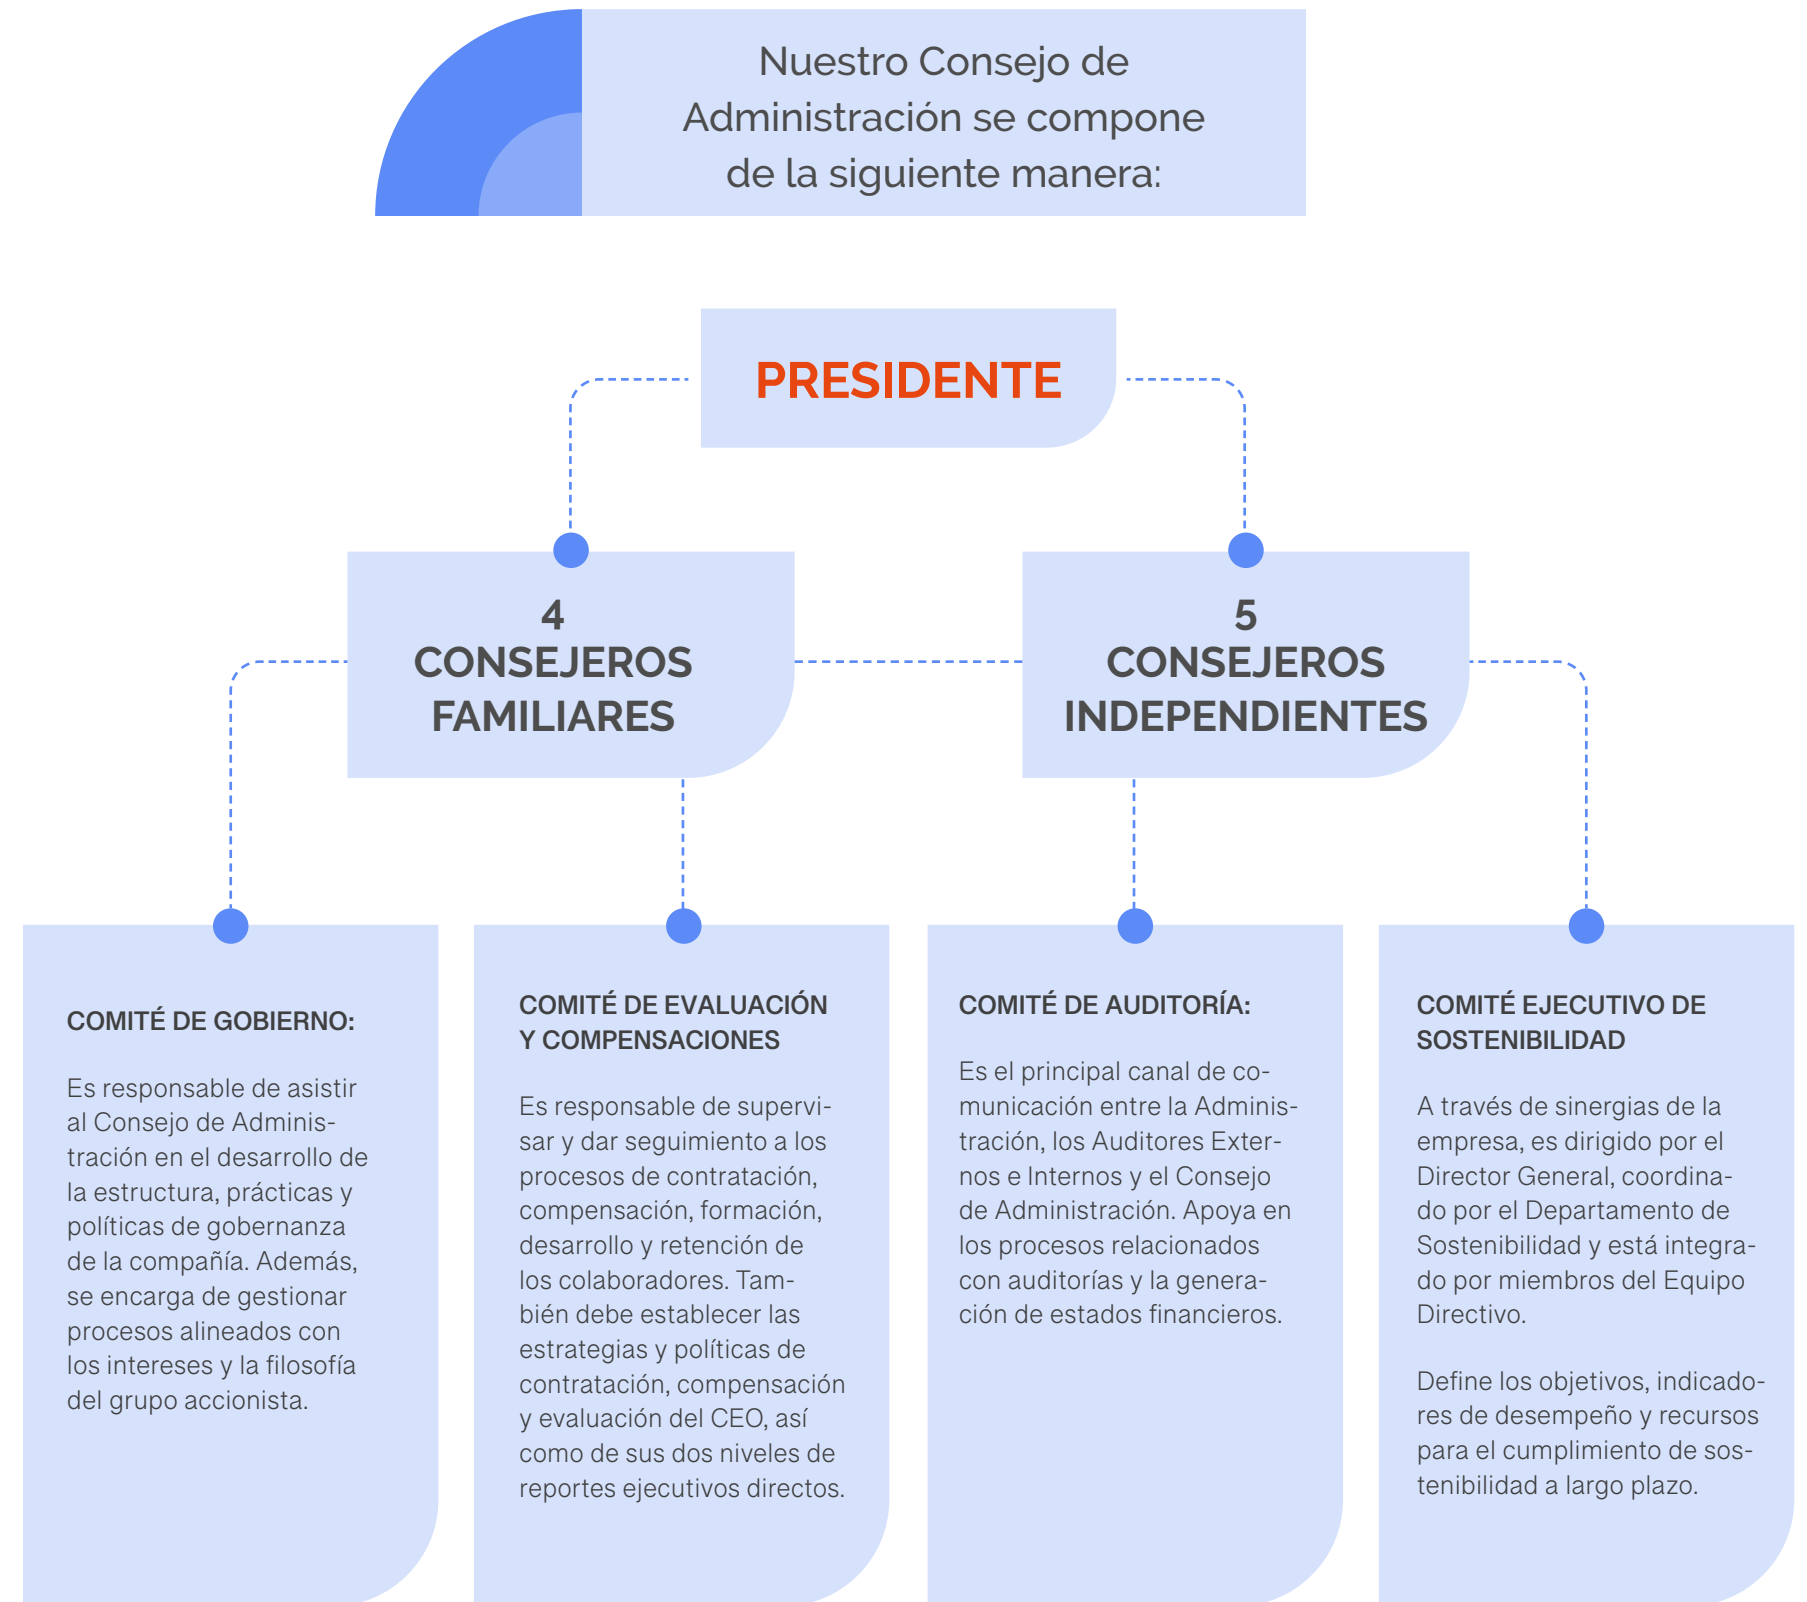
Nuestro Consejo de Administración se compone de la siguiente manera:

PRESIDENTE

4
CONSEJEROS
FAMILIARES

5
CONSEJEROS
INDEPENDIENTES

COMITÉ DE GOBIERNO:

Es responsable de asistir al Consejo de Administración en el desarrollo de la estructura, prácticas y políticas de gobernanza de la compañía. Además, se encarga de gestionar procesos alineados con los intereses y la filosofía del grupo accionista.

COMITÉ DE EVALUACIÓN Y COMPENSACIONES

Es responsable de supervisar y dar seguimiento a los procesos de contratación, compensación, formación, desarrollo y retención de los colaboradores. También debe establecer las estrategias y políticas de contratación, compensación y evaluación del CEO, así como de sus dos niveles de reportes ejecutivos directos.

COMITÉ DE AUDITORÍA:

Es el principal canal de comunicación entre la Administración, los Auditores Externos e Internos y el Consejo de Administración. Apoya en los procesos relacionados con auditorías y la generación de estados financieros.

COMITÉ EJECUTIVO DE SOSTENIBILIDAD

A través de sinergias de la empresa, es dirigido por el Director General, coordinado por el Departamento de Sostenibilidad y está integrado por miembros del Equipo Directivo.

Define los objetivos, indicadores de desempeño y recursos para el cumplimiento de sostenibilidad a largo plazo.